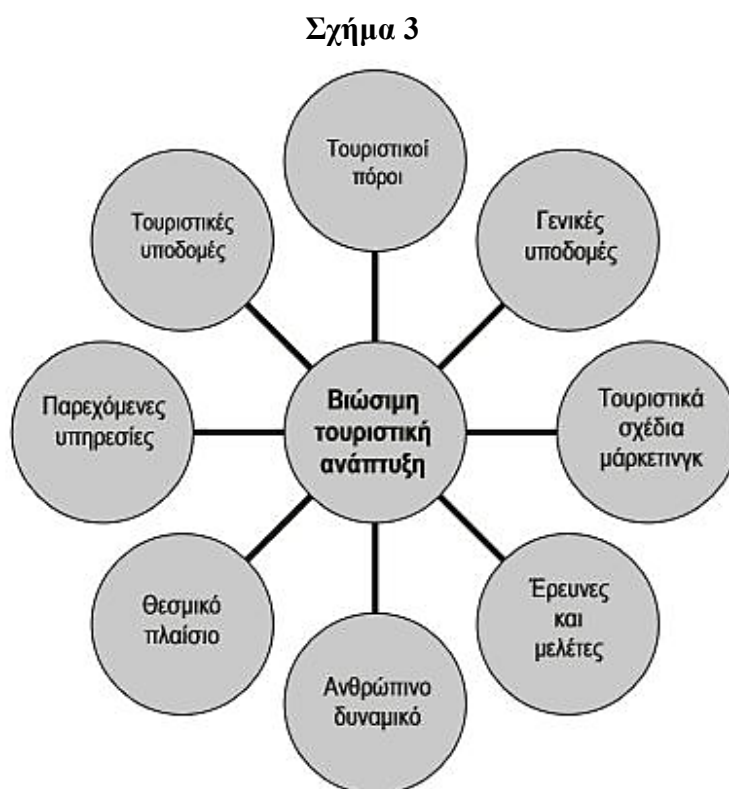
Σχήμα 3

Τουριστικοί πόροι

Τουριστικές υποδομές

Γενικές υποδομές

Παρεχόμενες υπηρεσίες

Βιώσιμη τουριστική ανάπτυξη

Τουριστικά σχέδια μάρκετινγκ

Θεσμικό πλαίσιο

Έρευνες και μελέτες

Ανθρώπινο δυναμικό